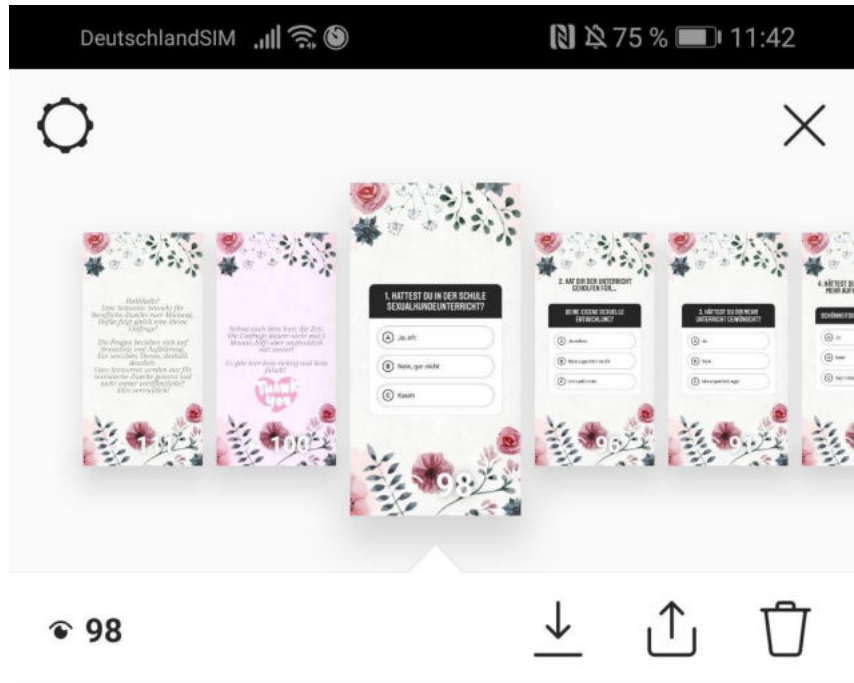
DeutschlandSIM 75 % 11:42

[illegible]

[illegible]

1. HATTEST DU IN DER SCHULE SEXUALKUNDEUNTERRICHT?

A Ja, oft

B Nein, gar nicht

C Kaum

98

2. HAT DIR DER UNTERRICHT GEHOLFEN FÜR...

DEINE EIGENE SEXUELLE ENTWICKLUNG?

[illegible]

3. HÄTTEST DU DIR MEHR UNTERRICHT GEWÜNSCHT?

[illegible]

4. HÄTTEST DU DIR MEHR AUFK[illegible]

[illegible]

98